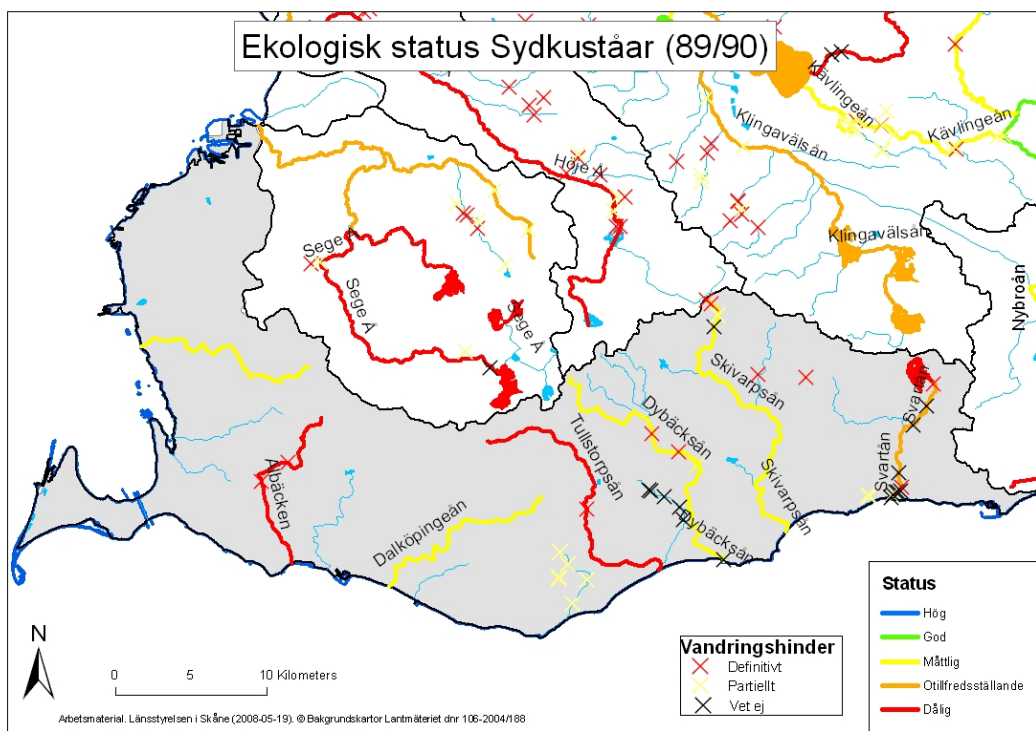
Ekologisk status Sydkuståar (89/90)

Kävlingeån
Kävlingeån
Klingavälsån
Klingavälsån
Höje Å
Sege Å
Sege Å
Sege Å
Nybroån
Skivarpsån
Dybäcksån
Tullstorpsån
Svartån
Sva
Albäcken
Dalköpingeån
Skivarpsån
Dybäcksån

Status
Hög
God
Måttlig
Otillfredsställande
Dålig

Vandringshinder
Definitivt
Partiellt
Vet ej

N
0 5 10 Kilometers

Arbetsmaterial. Länsstyrelsen i Skåne (2008-05-19). © Bakgrundskartor Lantmäteriet dnr 106-2004/188